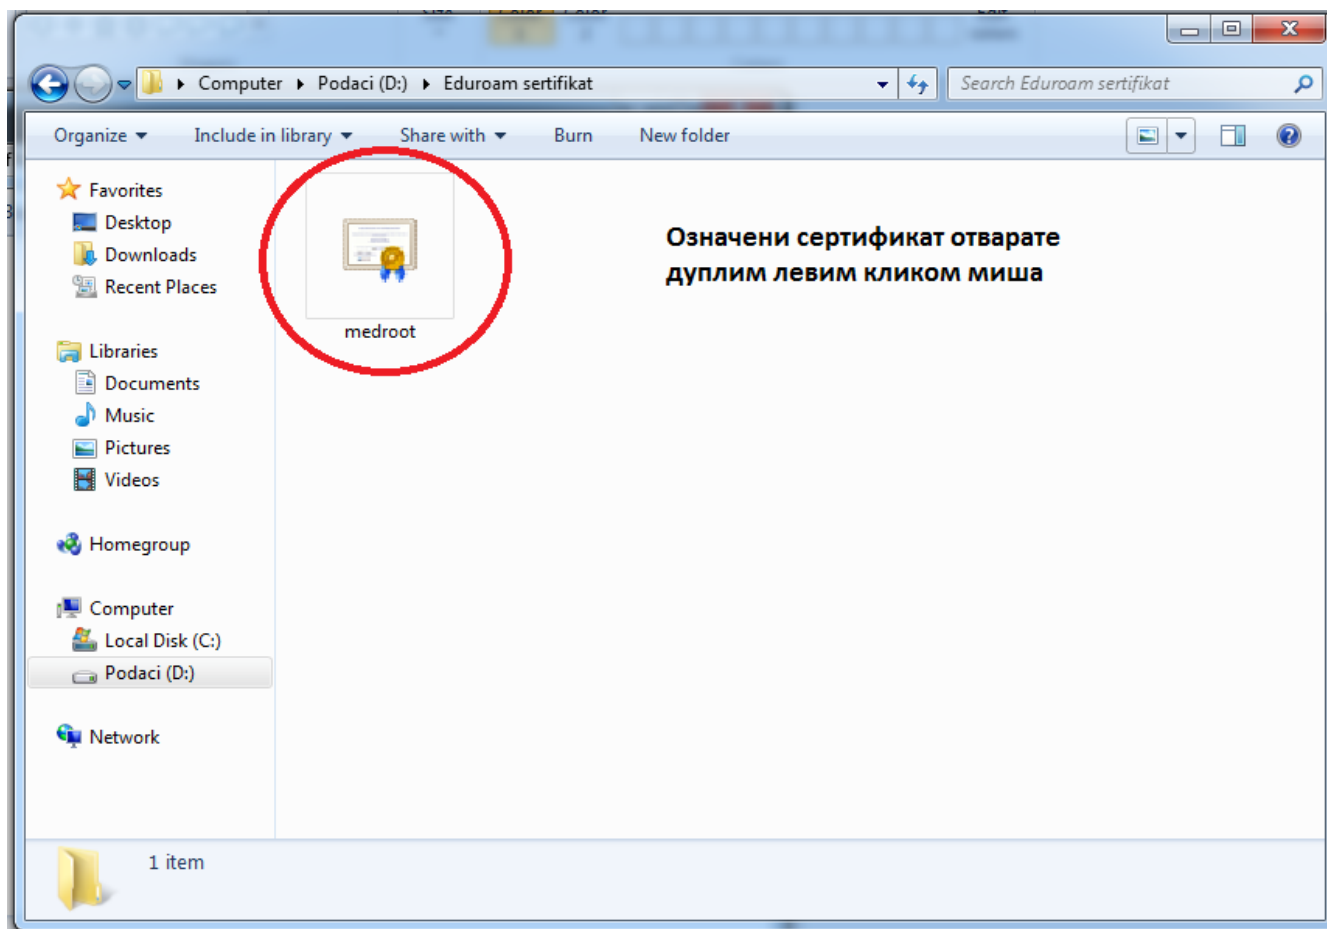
Computer ▸ Podaci (D:) ▸ Eduroam sertifikat

Search Eduroam sertifikat

Organize ▾ Include in library ▾ Share with ▾ Burn New folder

Favorites
Desktop
Downloads
Recent Places

Libraries
Documents
Music
Pictures
Videos

Homegroup

Computer
Local Disk (C:)
Podaci (D:)

Network

medroot

Означени сертификат отварате дуплим левим кликом миша

1 item